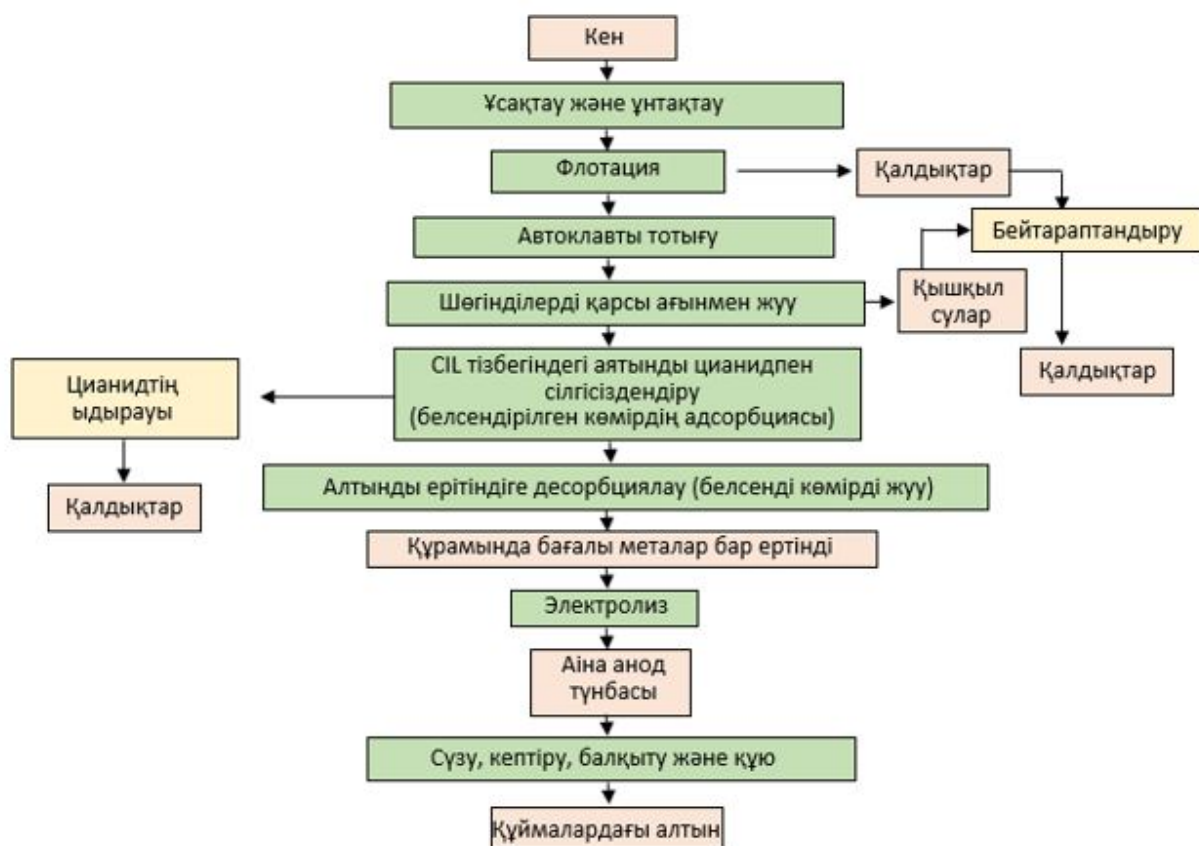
Кен

Ұсақтау және ұнтақтау

Флотация

Қалдықтар

Бейтараптандыру

Автоклавты тотығу

Шөгінділерді қарсы ағынмен жуу

Қышқыл сулар

Қалдықтар

Цианидтің ыдырауы

CIL тізбегіндегі аятынды цианидпен сілгісіздендіру (белсендірілген көмірдің адсорбциясы)

Қалдықтар

Алтынды ерітіндіге десорбциялау (белсенді көмірді жуу)

Құрамында бағалы металар бар ертінді

Электролиз

Аіна анод тұнбасы

Сүзу, кептіру, балқыту және құю

Құймалардағы алтын